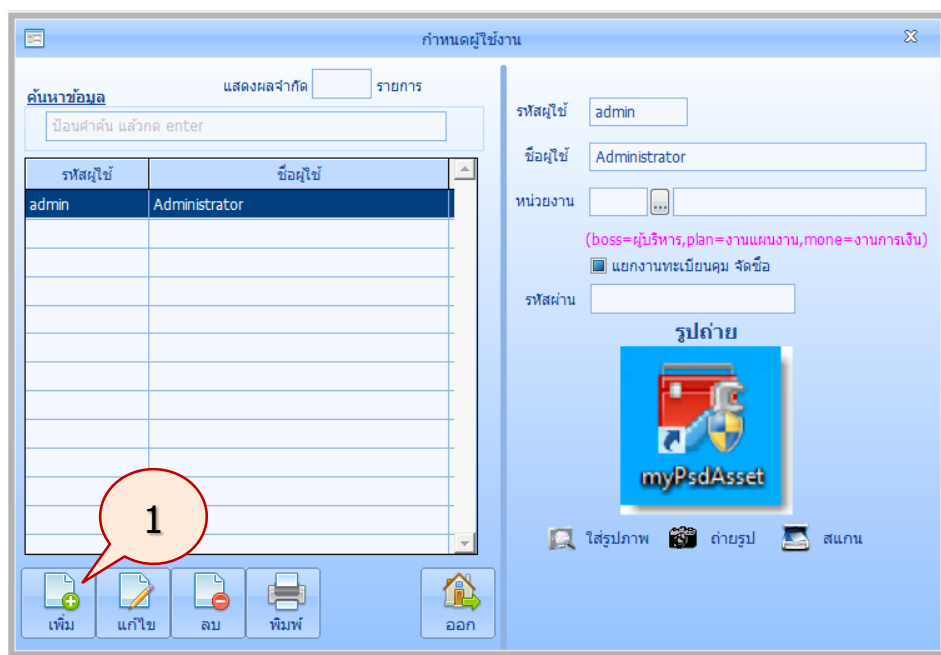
กำหนดผู้ใช้งาน

แสดงผลจำกัด รายการ

ค้นหาข้อมูล

ป้อนคำค้น แล้วกด enter

| รหัสผู้ใช้ | ชื่อผู้ใช้ |
|---|---|
| admin | Administrator |

1

เพิ่ม แก้ไข ลบ พิมพ์ ออก

รหัสผู้ใช้ admin

ชื่อผู้ใช้ Administrator

หน่วยงาน ...

(boss=ผู้บริหาร,plan=งานแผนงาน,mone=งานการเงิน)

แยกงานทะเบียนคุม จัดซื้อ

รหัสผ่าน

รูปถ่าย

myPsdAsset

ใส่รูปภาพ ถ่ายรูป สแกน